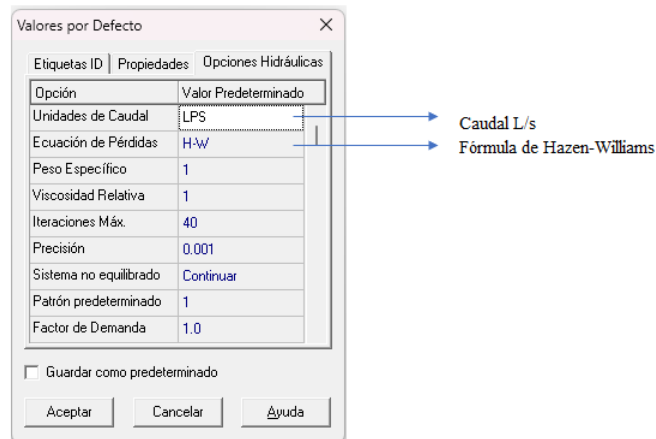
Valores por Defecto

Etiquetas ID | Propiedades | Opciones Hidráulicas

| Opción | Valor Predeterminado |
|---|---|
| Unidades de Caudal | LPS |
| Ecuación de Pérdidas | H-W |
| Peso Específico | 1 |
| Viscosidad Relativa | 1 |
| Iteraciones Máx. | 40 |
| Precisión | 0.001 |
| Sistema no equilibrado | Continuar |
| Patrón predeterminado | 1 |
| Factor de Demanda | 1.0 |

Caudal L/s
Fórmula de Hazen-Williams

Guardar como predeterminado

Aceptar Cancelar Ayuda